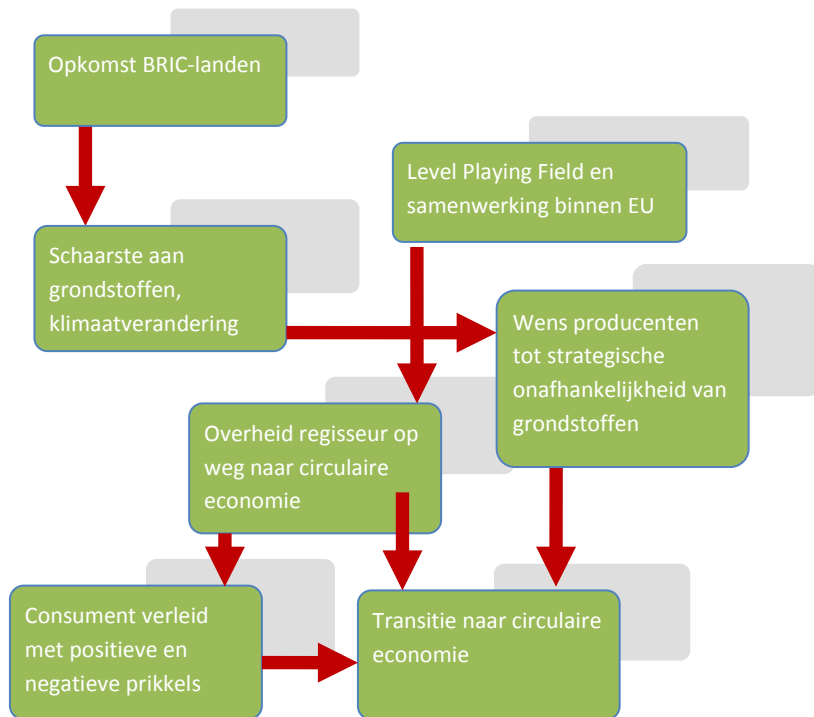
Opkomst BRIC-landen

Level Playing Field en samenwerking binnen EU

Schaarste aan grondstoffen, klimaatverandering

Wens producenten tot strategische onafhankelijkheid van grondstoffen

Overheid regisseur op weg naar circulaire economie

Consument verleid met positieve en negatieve prikkels

Transitie naar circulaire economie